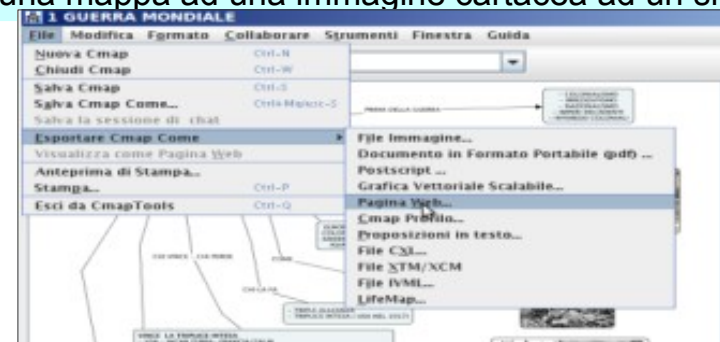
una mappa ad una immagine cartacea ad un si

1 GUERRA MONDIALE

File Modifica Formato Collaborare Strumenti Finestra Guida

Nuova Cmap Ctrl-N
Chiudi Cmap Ctrl-W
Salva Cmap Ctrl-S
Salva Cmap Come... Ctrl+Maiusc-S
Salva la sessione di chat
Esportare Cmap Come
Visualizza come Pagina Web
Anteprima di Stampa...
Stampa... Ctrl-P
Esci da CmapTools Ctrl-Q

File Immagine...
Documento in Formato Portabile (pdf) ...
Postscript ...
Grafica Vettoriale Scalabile...
Pagina Web...
Cmap Profilo...
Proposizioni in testo...
File CXL...
File XTM/XCM
File IVML...
LifeMap...

PRIMA DELLA GUERRA

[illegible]

CHI VINCE CHI PERDE

COME

CHI CA FA

TRIPLICE ALLEANZA
TRIPLICE INTESA

VINCE LA TRIPLICE INTESA